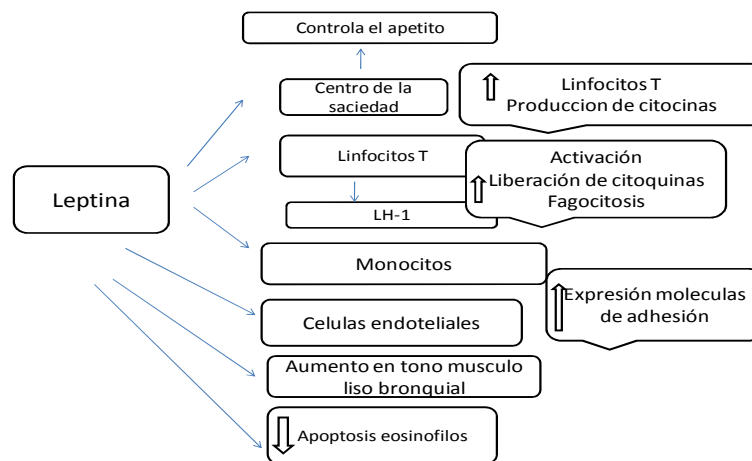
Controla el apetito

Centro de la saciedad

⇧ Linfocitos T
Produccion de citocinas

Leptina

Linfocitos T

LH-1

Activación
⇧ Liberación de citoquinas
Fagocitosis

Monocitos

⇧ Expresión moleculas de adhesión

Celulas endoteliales

Aumento en tono musculo liso bronquial

⇩ Apoptosis eosinofilos